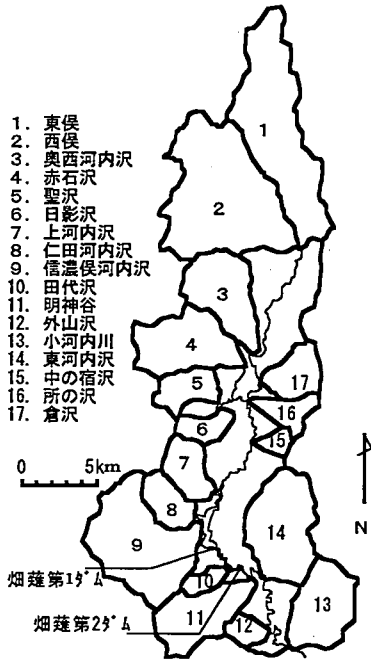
1. 東俣
2. 西俣
3. 奥西河内沢
4. 赤石沢
5. 聖沢
6. 日影沢
7. 上河内沢
8. 仁田河内沢
9. 信濃俣河内沢
10. 田代沢
11. 明神谷
12. 外山沢
13. 小河内川
14. 東河内沢
15. 中の宿沢
16. 所の沢
17. 倉沢

0 5km

N

1
2
3
4
5
6
7
8
9
10
11
12
13
14
15
16
17

畑薙第1ダム
畑薙第2ダム